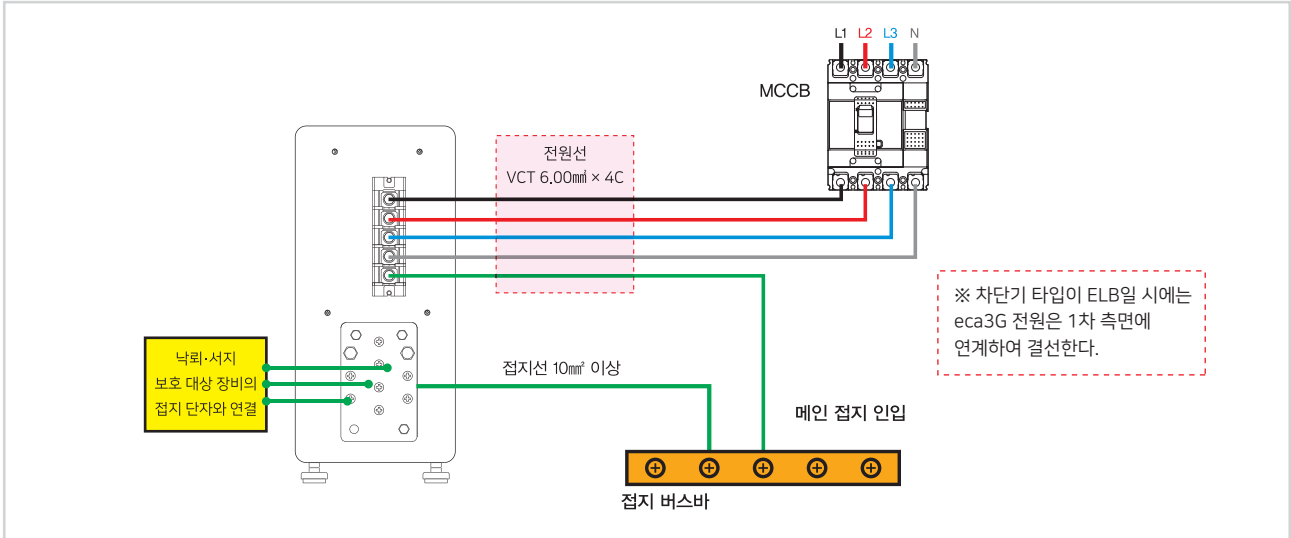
L1 L2 L3 N

MCCB

전원선
VCT 6.00㎟ × 4C

※ 차단기 타입이 ELB일 시에는 eca3G 전원은 1차 측면에 연계하여 결선한다.

낙뢰·서지
보호 대상 장비의
접지 단자와 연결

접지선 10㎟ 이상

메인 접지 인입

접지 버스바